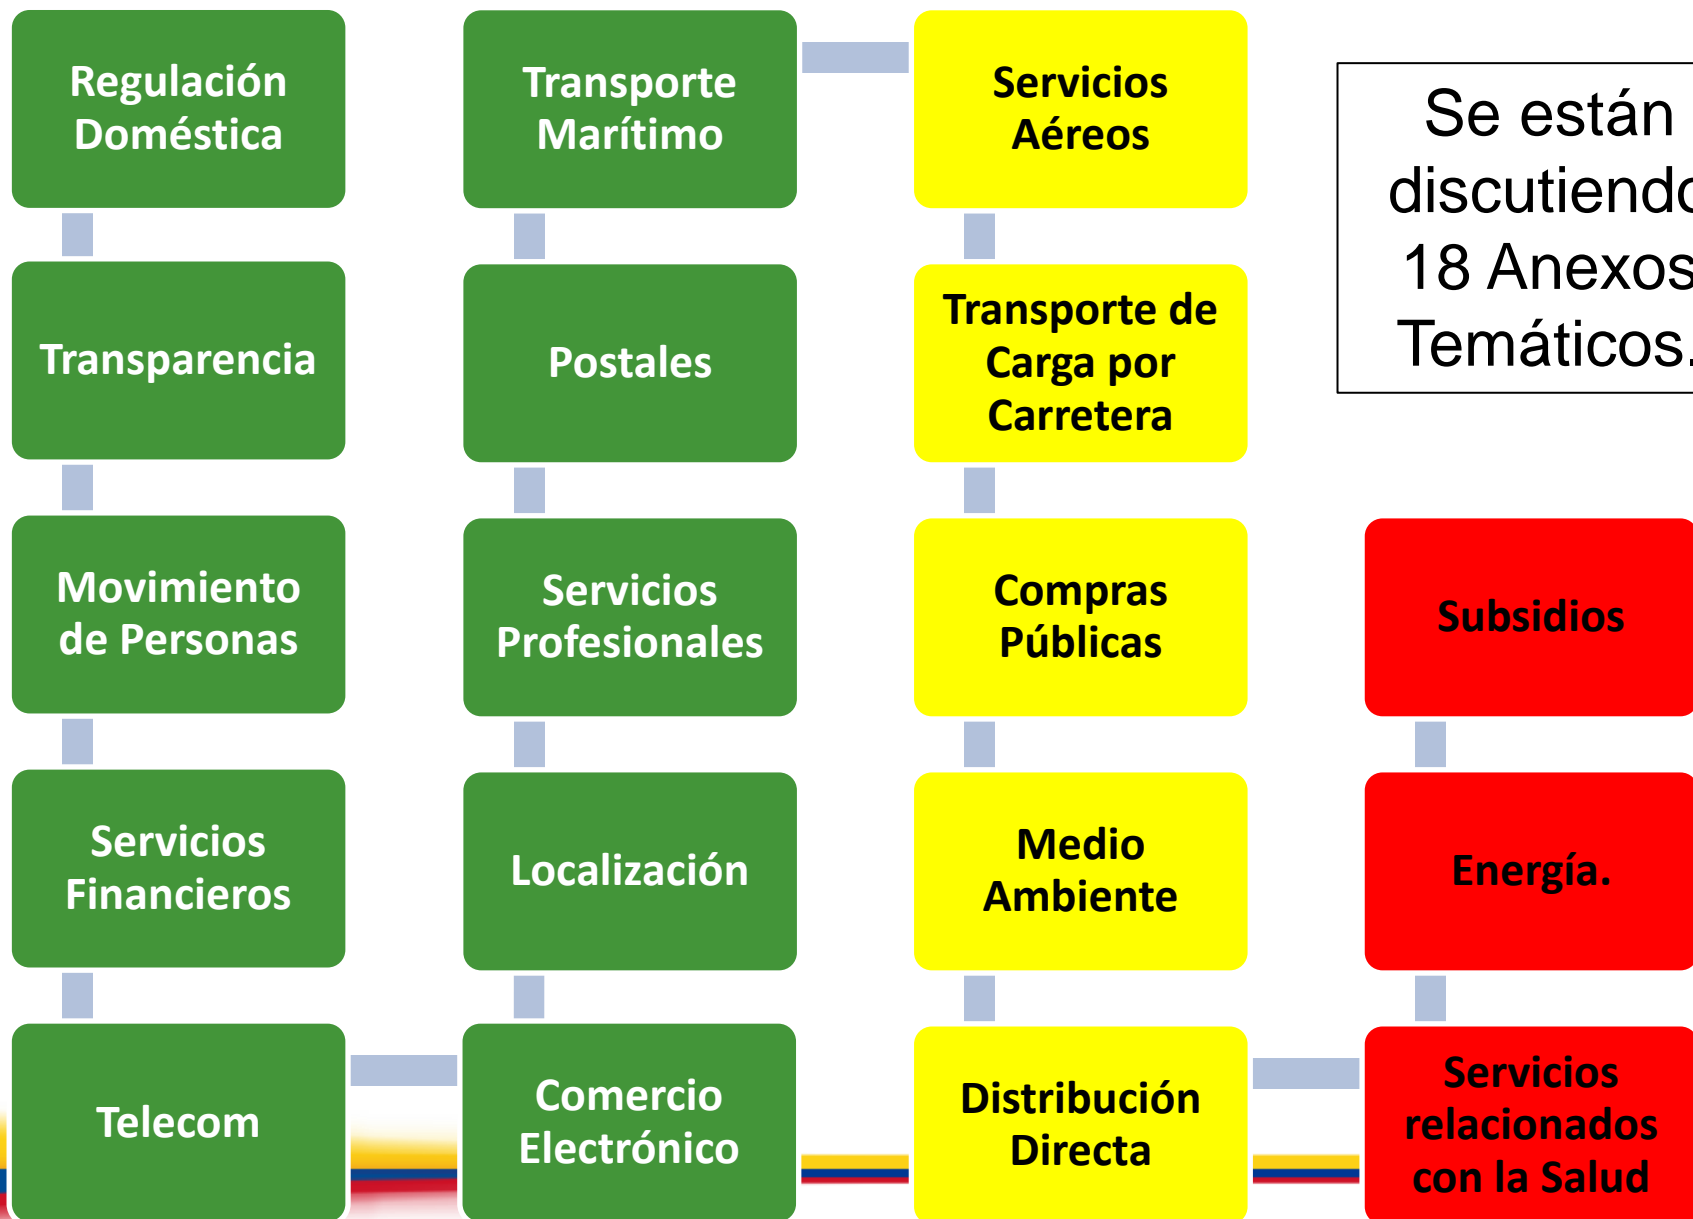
Regulación Doméstica

Transparencia

Movimiento de Personas

Servicios Financieros

Telecom

Transporte Marítimo

Postales

Servicios Profesionales

Localización

Comercio Electrónico

Servicios Aéreos

Transporte de Carga por Carretera

Compras Públicas

Medio Ambiente

Distribución Directa

Se están discutiendo 18 Anexos Temáticos.

Subsidios

Energía.

Servicios relacionados con la Salud